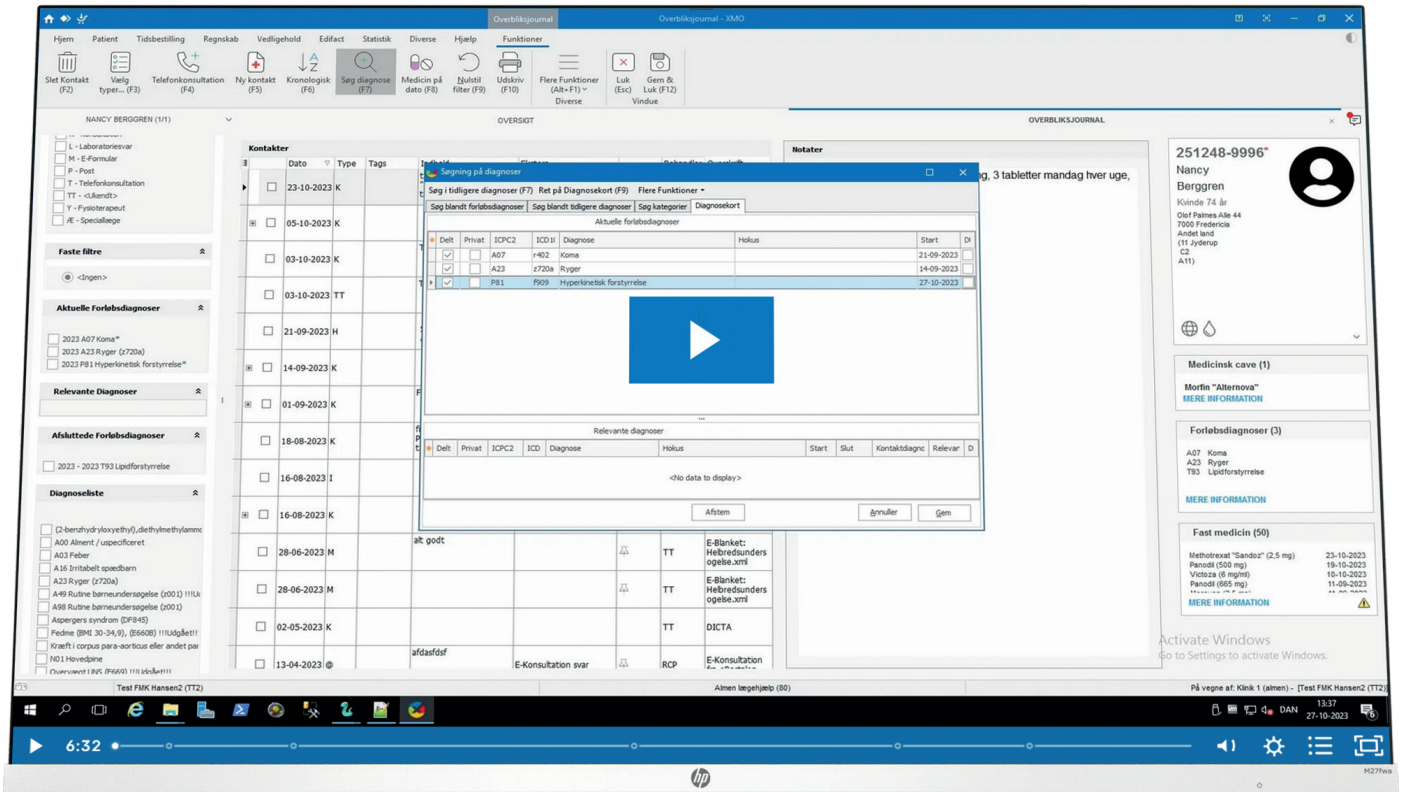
Overbliksjournal   Overbliksjournal - XMO

Hjem  Patient  Tidsbestilling  Regnskab  Vedligehold  Edifact  Statistik  Diverse  Hjælp  Funktioner

Slet Kontakt (F2)  Vælg typer... (F3)  Telefonkonsultation (F4)  Ny kontakt (F5)  Kronologisk (F6)  Søg diagnose (F7)  Medicin på dato (F8)  Nulstil filter (F9)  Udskriv (F10)  Flere Funktioner (Alt+F1)  Luk (Esc)  Gem & Luk (F12)
Diverse  Vindue

NANCY BERGGREN (1/1)   OVERSIGT   OVERBLIKSJOURNAL

L - Laboratoriesvar
M - E-Formular
P - Post
T - Telefonkonsultation
TT - <Ukendt>
Y - Fysioterapeut
Æ - Speciallæge

Faste filtre
<Ingen>

Aktuelle Forløbsdiagnoser
2023 A07 Koma*
2023 A23 Ryger (z720a)
2023 P81 Hyperkinetisk forstyrrelse*

Relevante Diagnoser

Afsluttede Forløbsdiagnoser
2023 - 2023 T93 Lipidforstyrrelse

Diagnoseliste
(2-benzhydryloxyethyl),diethylmethylammc
A00 Alment / uspecificeret
A03 Feber
A16 Irritabelt spædbarn
A23 Ryger (z720a)
A49 Rutine børneundersøgelse (z001) !!!Ud
A98 Rutine børneundersøgelse (z001)
Aspergers syndrom (DF845)
Fedme (BMI 30-34,9), (E6608) !!!Udgået!!
Kræft i corpus para-aorticus eller andet par
N01 Hovedpine
Overvægt UNS (E669) !!!Udgået!!!

Kontakter
Dato  Type  Tags
23-10-2023 K
05-10-2023 K
03-10-2023 K
03-10-2023 TT
21-09-2023 H
14-09-2023 K
01-09-2023 K
18-08-2023 K
16-08-2023 I
16-08-2023 K
28-06-2023 M  alt godt  TT  E-Blanket: Helbredsundersogelse.xml
28-06-2023 M  TT  E-Blanket: Helbredsundersogelse.xml
02-05-2023 K  TT  DICTA
13-04-2023 @  afdasfdsf  E-Konsultation svar  RCP  E-Konsultation

Notater
g, 3 tabletter mandag hver uge,

Søgning på diagnoser
Søg i tidligere diagnoser (F7)  Ret på Diagnosekort (F9)  Flere Funktioner
Søg blandt forløbsdiagnoser  Søg blandt tidligere diagnoser  Søg kategorier  Diagnosekort
Aktuelle forløbsdiagnoser

| Delt | Privat | ICPC2 | ICD10 | Diagnose | Fokus | Start |
|---|---|---|---|---|---|---|
| ✓ | | A07 | r402 | Koma | | 21-09-2023 |
| ✓ | | A23 | z720a | Ryger | | 14-09-2023 |
| ✓ | | P81 | f909 | Hyperkinetisk forstyrrelse | | 27-10-2023 |

Relevante diagnoser

| Delt | Privat | ICPC2 | ICD | Diagnose | Fokus | Start | Slut | Kontaktdiagnc | Relevar | D |
|---|---|---|---|---|---|---|---|---|---|---|

<No data to display>
Afstem  Annuller  Gem

251248-9996*
Nancy
Berggren
Kvinde 74 år
Olof Palmes Alle 44
7000 Fredericia
Andet land
(11 Jyderup
C2
A11)

Medicinsk cave (1)
Morfin "Alternova"
MERE INFORMATION

Forløbsdiagnoser (3)
A07 Koma
A23 Ryger
T93 Lipidforstyrrelse
MERE INFORMATION

Fast medicin (50)
Methotrexat "Sandoz" (2,5 mg) 23-10-2023
Panodil (500 mg) 19-10-2023
Victoza (6 mg/ml) 10-10-2023
Panodil (665 mg) 11-09-2023
MERE INFORMATION

Activate Windows
Go to Settings to activate Windows.

Test FMK Hansen2 (TT2)   Almen lægehjælp (80)   På vegne af: Klink 1 (almen) - [Test FMK Hansen2 (TT2)]

DAN 13:37 27-10-2023

6:32

hp
M27fwa